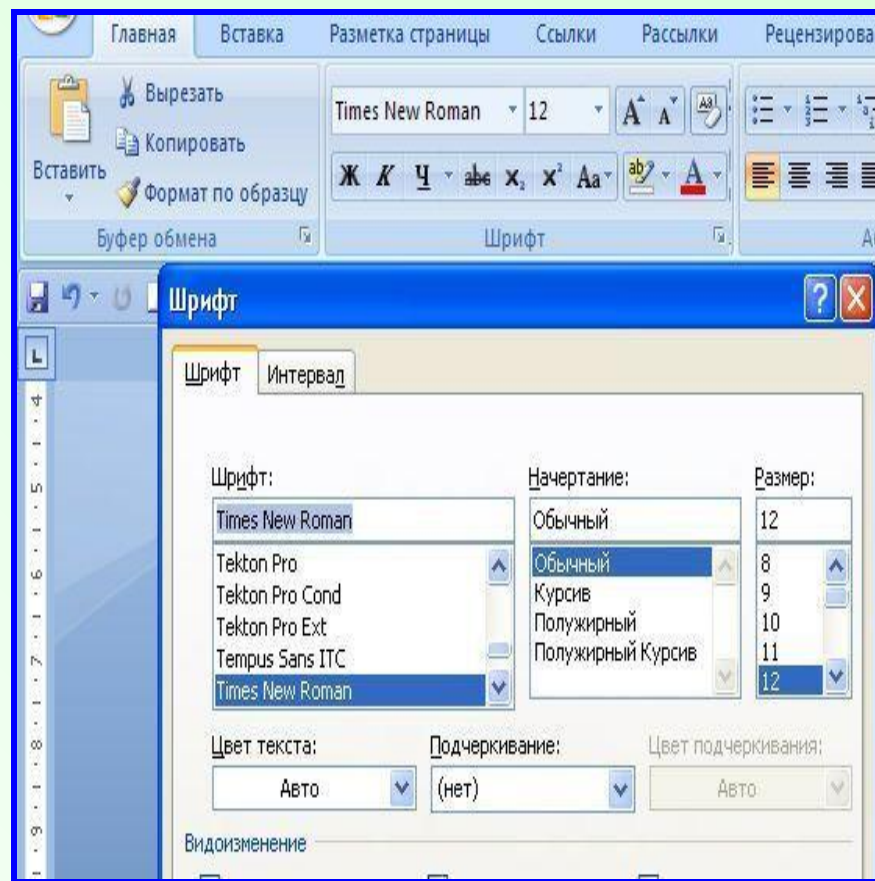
Главная Вставка Разметка страницы Ссылки Рассылки Рецензирова

Вставить

Вырезать

Копировать

Формат по образцу

Буфер обмена

Times New Roman 12

Ж К Ч abe $x_2$ $x^2$ Aa

Шрифт

Шрифт

Шрифт Интервал

Шрифт:

Times New Roman

Tekton Pro
Tekton Pro Cond
Tekton Pro Ext
Tempus Sans ITC
Times New Roman

Начертание:

Обычный

Обычный
Курсив
Полужирный
Полужирный Курсив

Размер:

12

8
9
10
11
12

Цвет текста:

Авто

Подчеркивание:

(нет)

Цвет подчеркивания:

Авто

Видоизменение